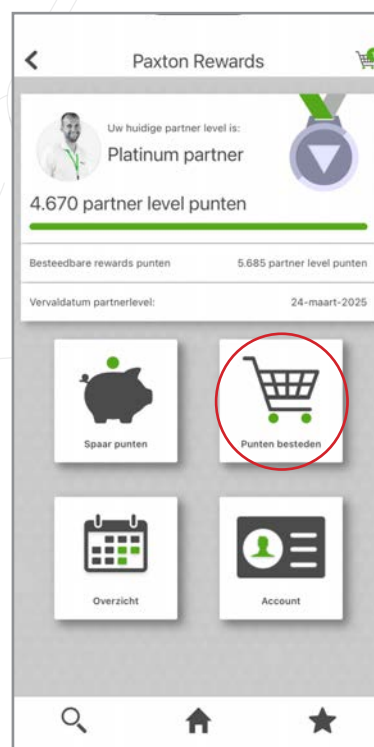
Paxton Rewards

Uw huidige partner level is:

Platinum partner

4.670 partner level punten

Besteedbare rewards punten 5.685 partner level punten

Vervaldatum partnerlevel: 24-maart-2025

Spaar punten

Punten besteden

Overzicht

Account